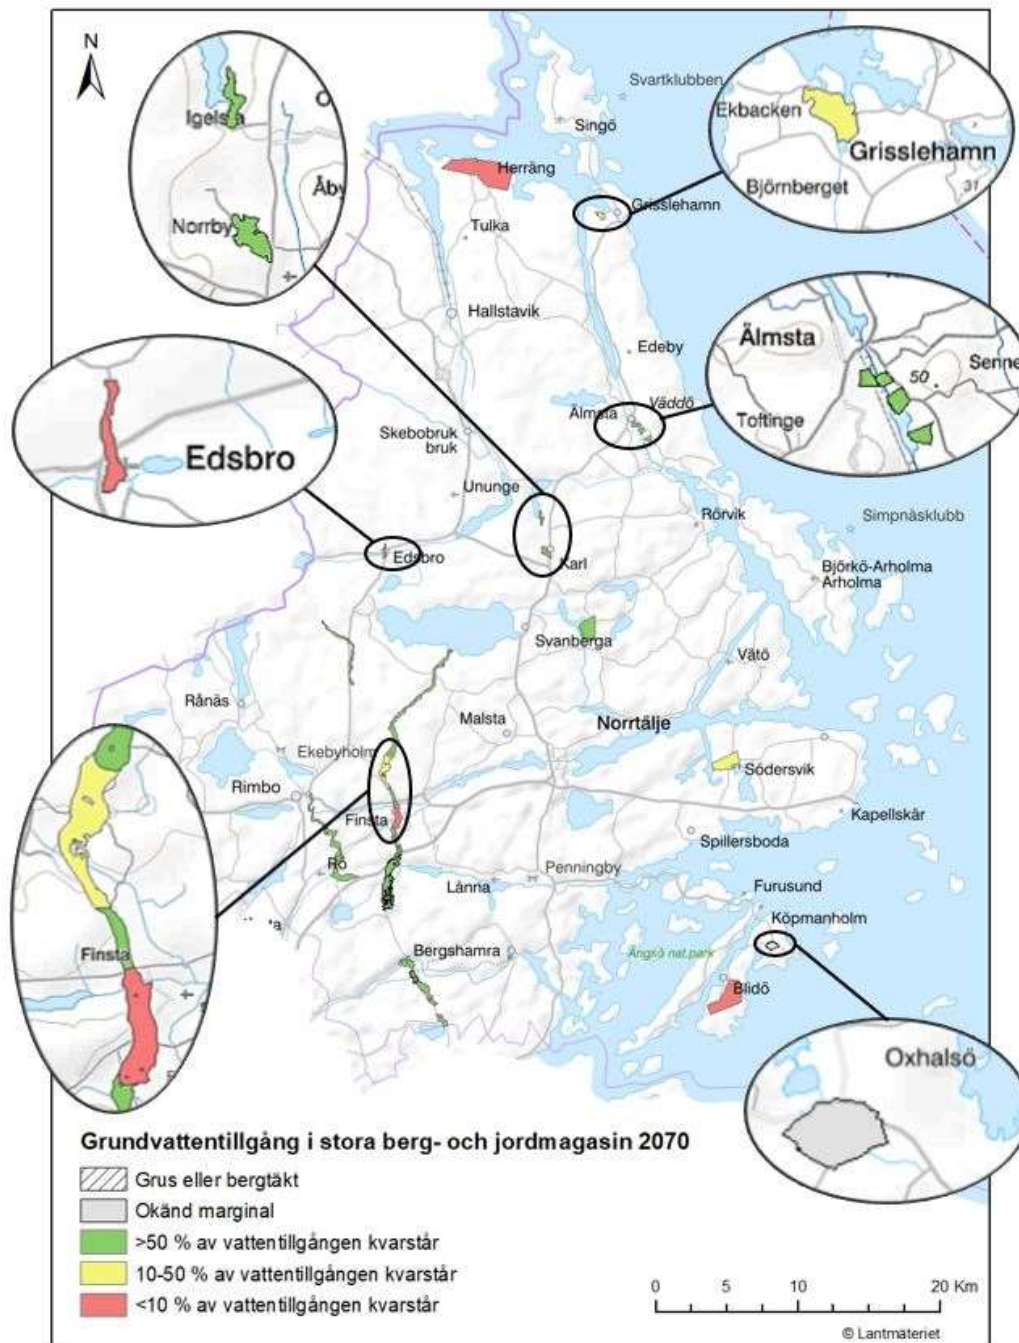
N

Igelsta
Norrby
Åby

Svartklubben
Singö
Herräng
Grisslehamn
Tulka

Ekbacken
Grisslehamn
Björnberget
31

Hallstavik
Edeby

Älmsta
Senne
50
Toftinge

Älmsta
Väddö

Edsbro

Skebobruk bruk
Ununge
Rörvik
Simpnäsklubb
Edsbro
Karl
Björkö-Arholma Arholma
Svanberga
Vätö
Rånäs
Malsta
Norrtälje
Ekebyholm
Rimbo
Södersvik
Finsta
Kapellskär
Spillersboda
Penningby
Rö
Lånna
Furusund
Köpmanholm
Finsta
Bergshamra
Ängsö nat.park
Blidö

Oxhalsö

Grundvattentillgång i stora berg- och jordmagasin 2070
Grus eller bergtäkt
Okänd marginal
>50 % av vattentillgången kvarstår
10-50 % av vattentillgången kvarstår
<10 % av vattentillgången kvarstår

0 5 10 20 Km
© Lantmäteriet